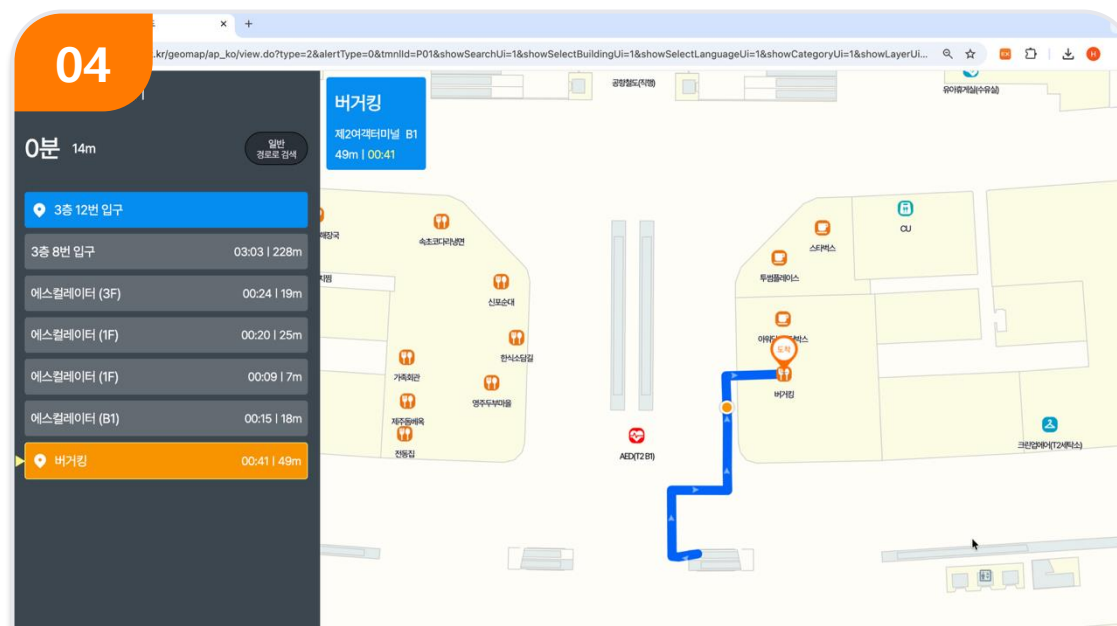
04

.kr/geomap/ap_ko/view.do?type=2&alertType=0&tmnlId=P01&showSearchUi=1&showSelectBuildingUi=1&showSelectLanguageUi=1&showCategoryUi=1&showLayerUi...

0분 14m

일반 경로로 검색

3층 12번 입구

3층 8번 입구 03:03 | 228m

에스컬레이터 (3F) 00:24 | 19m

에스컬레이터 (1F) 00:20 | 25m

에스컬레이터 (1F) 00:09 | 7m

에스컬레이터 (B1) 00:15 | 18m

버거킹 00:41 | 49m

버거킹
제2여객터미널 B1
49m | 00:41

공항철도(직원)

유아휴게실(수유실)

해장국

속초코다리냉면

신포순대

한식소담길

가족회관

영주두부마을

제주돔베육

전통집

AED(T2 B1)

스타벅스

투썸플레이스

CU

아워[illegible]벅스

도착

버거킹

크린업에어(T2세탁소)